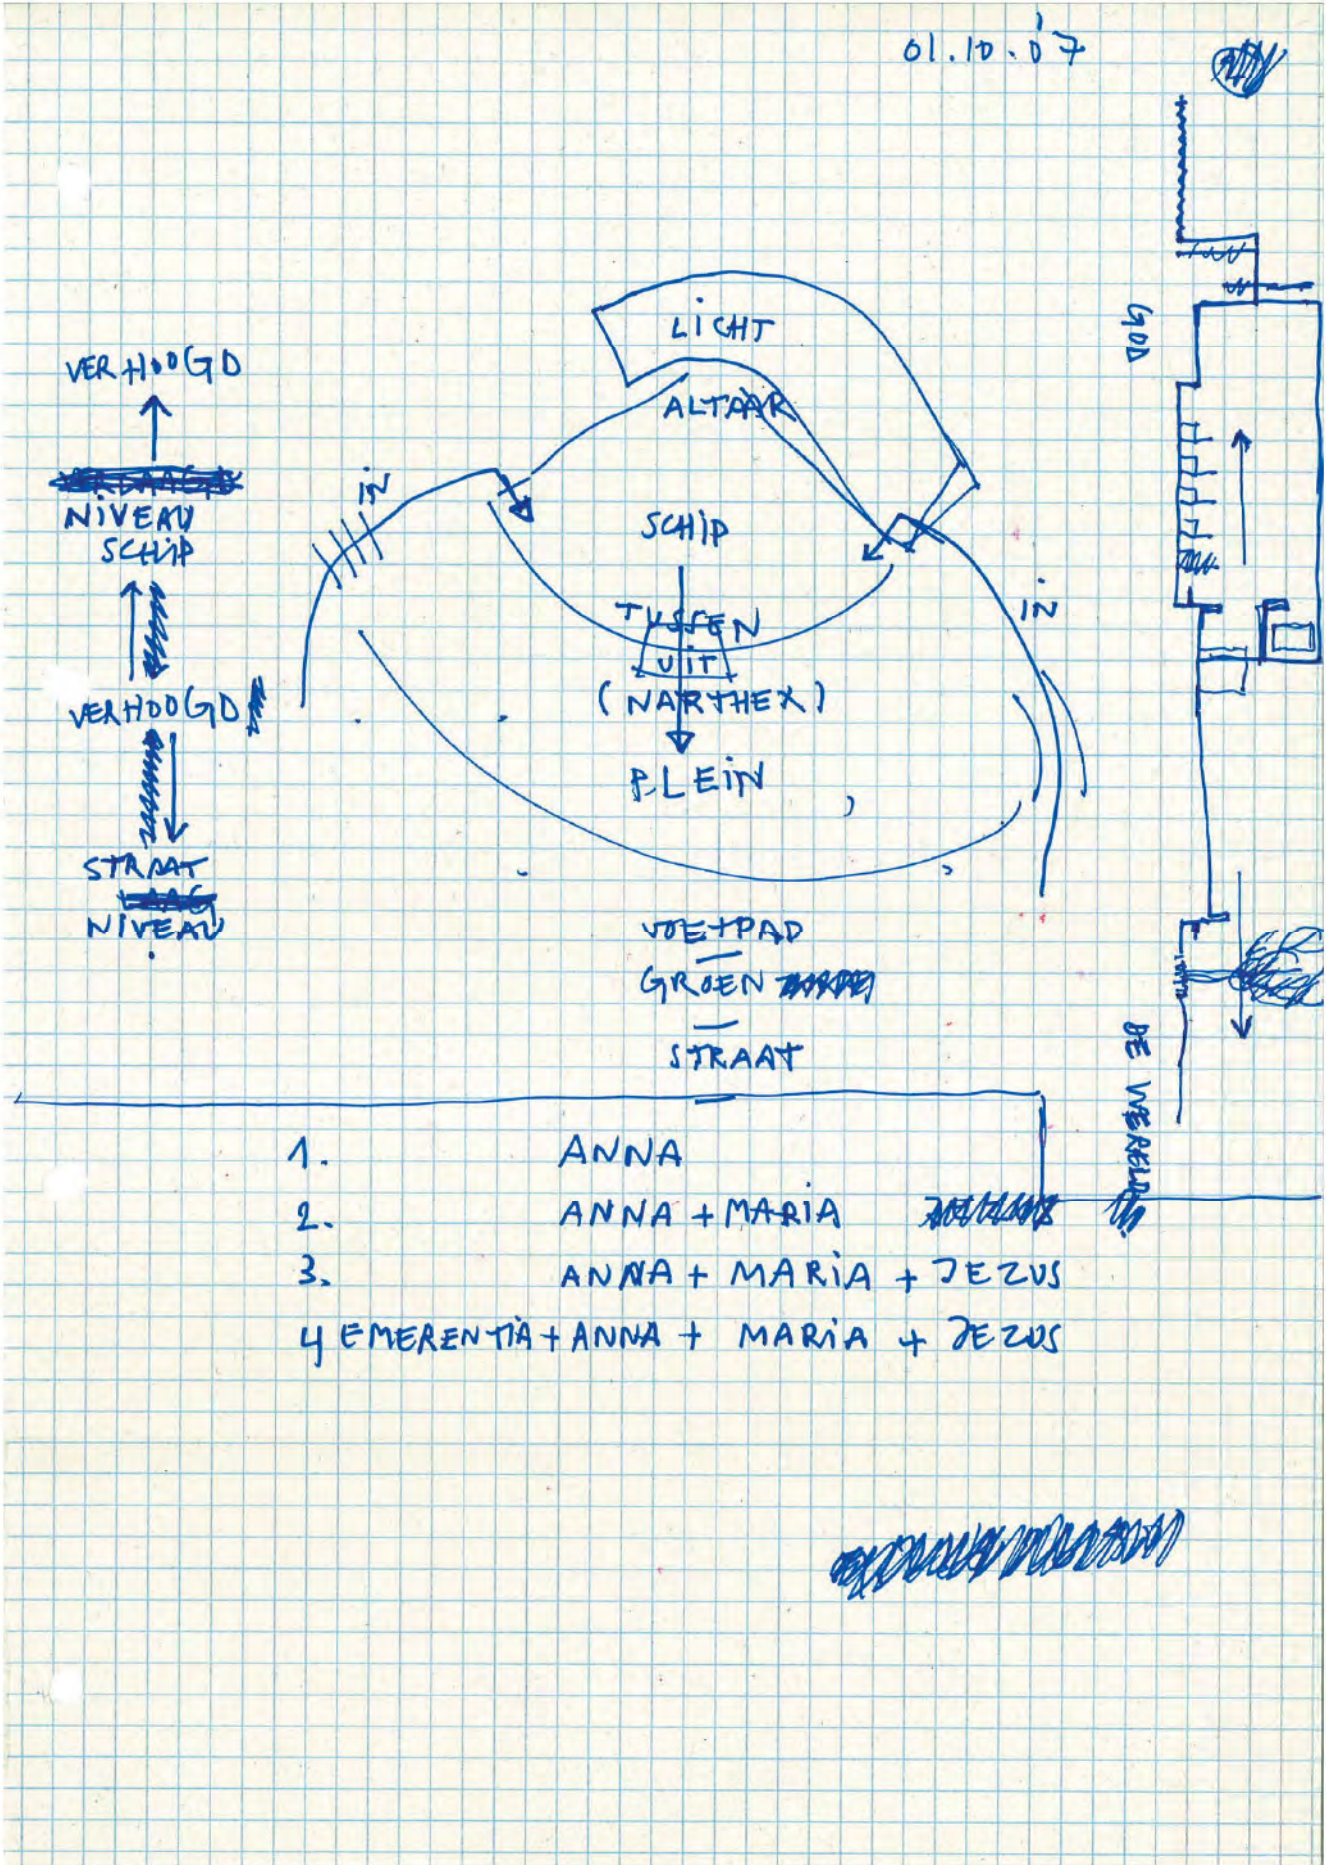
01.10.07

VERHOOGD

NIVEAU SCHIP

VERHOOGD

STRAAT NIVEAU

LICHT

ALTAAR

IN

SCHIP

IN

TUSSEN UIT (NARTHEX)

PLEIN

VOETPAD
GROEN
STRAAT

GOD

DE WERELD

1. ANNA
2. ANNA + MARIA
3. ANNA + MARIA + JEZUS
4 EMERENTIA + ANNA + MARIA + JEZUS